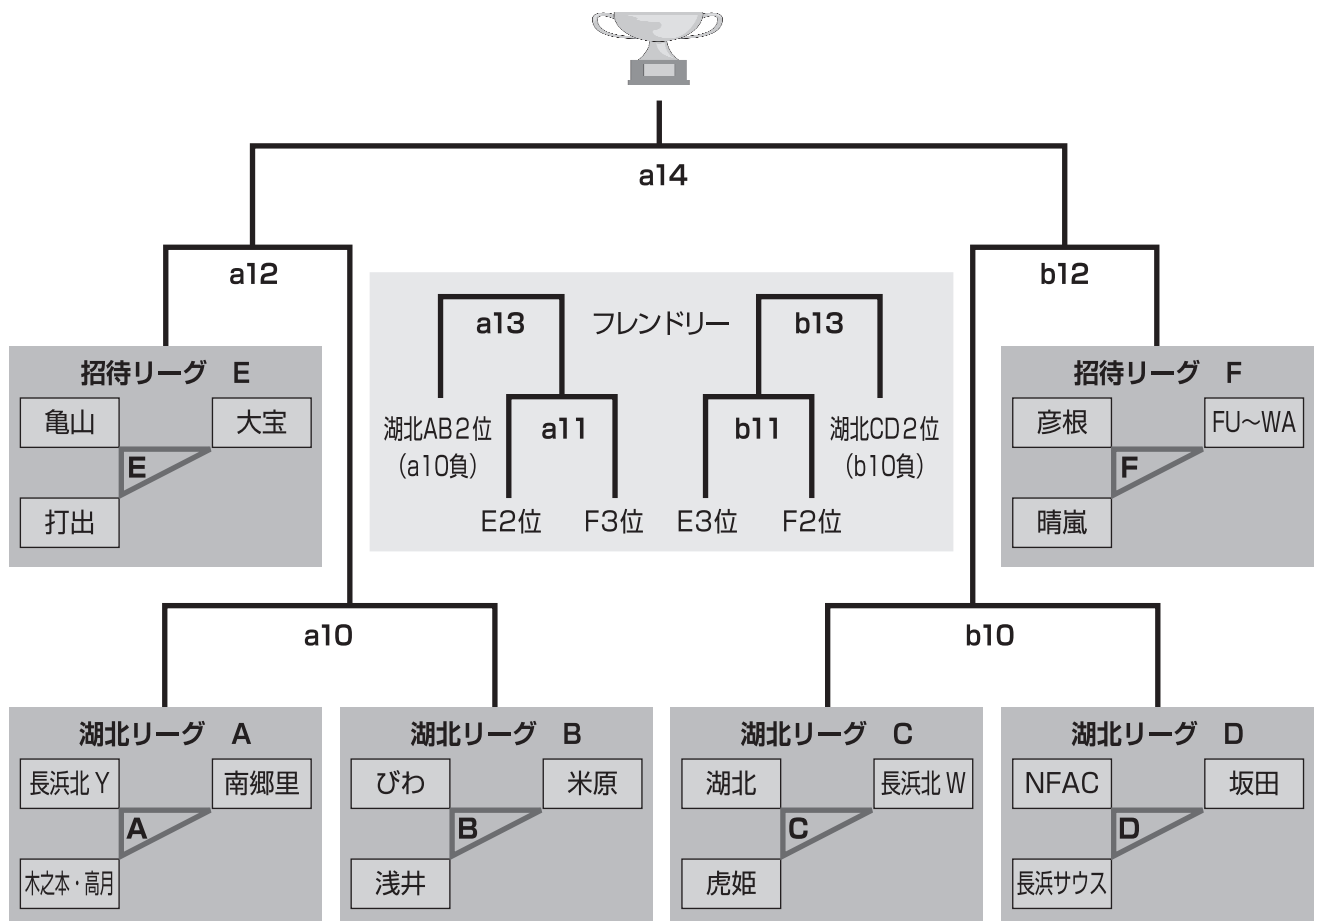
a14

a12

b12

a13

フレンドリー

b13

招待リーグ　E

亀山

大宝

E

打出

湖北AB2位
(a10負)

a11

E2位

F3位

b11

E3位

F2位

湖北CD2位
(b10負)

招待リーグ　F

彦根

FU～WA

F

晴嵐

a10

b10

湖北リーグ　A

長浜北Y

南郷里

A

木之本・高月

湖北リーグ　B

びわ

米原

B

浅井

湖北リーグ　C

湖北

長浜北W

C

虎姫

湖北リーグ　D

NFAC

坂田

D

長浜サウス